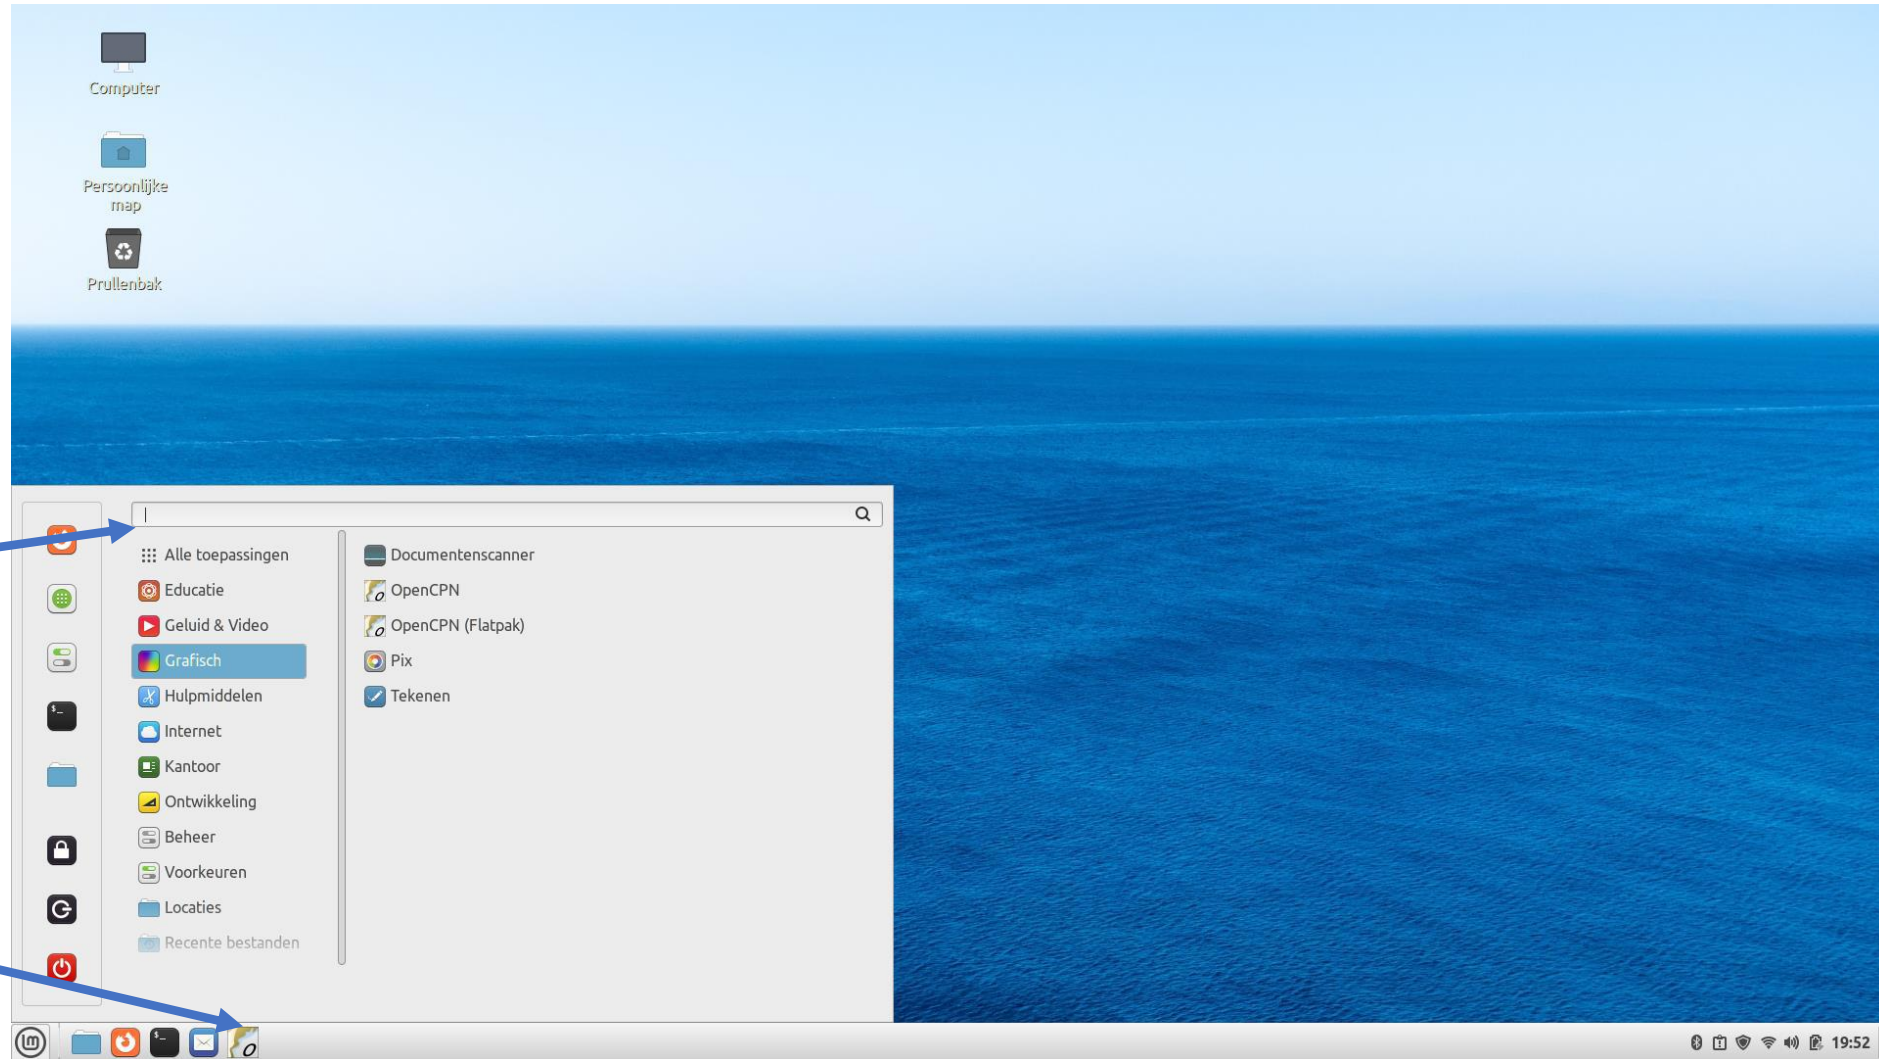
Computer

Persoonlijke map

Prullenbak

Alle toepassingen
Educatie
Geluid & Video
Grafisch
Hulpmiddelen
Internet
Kantoor
Ontwikkeling
Beheer
Voorkeuren
Locaties
Recente bestanden

Documentenscanner
OpenCPN
OpenCPN (Flatpak)
Pix
Tekenen

19:52